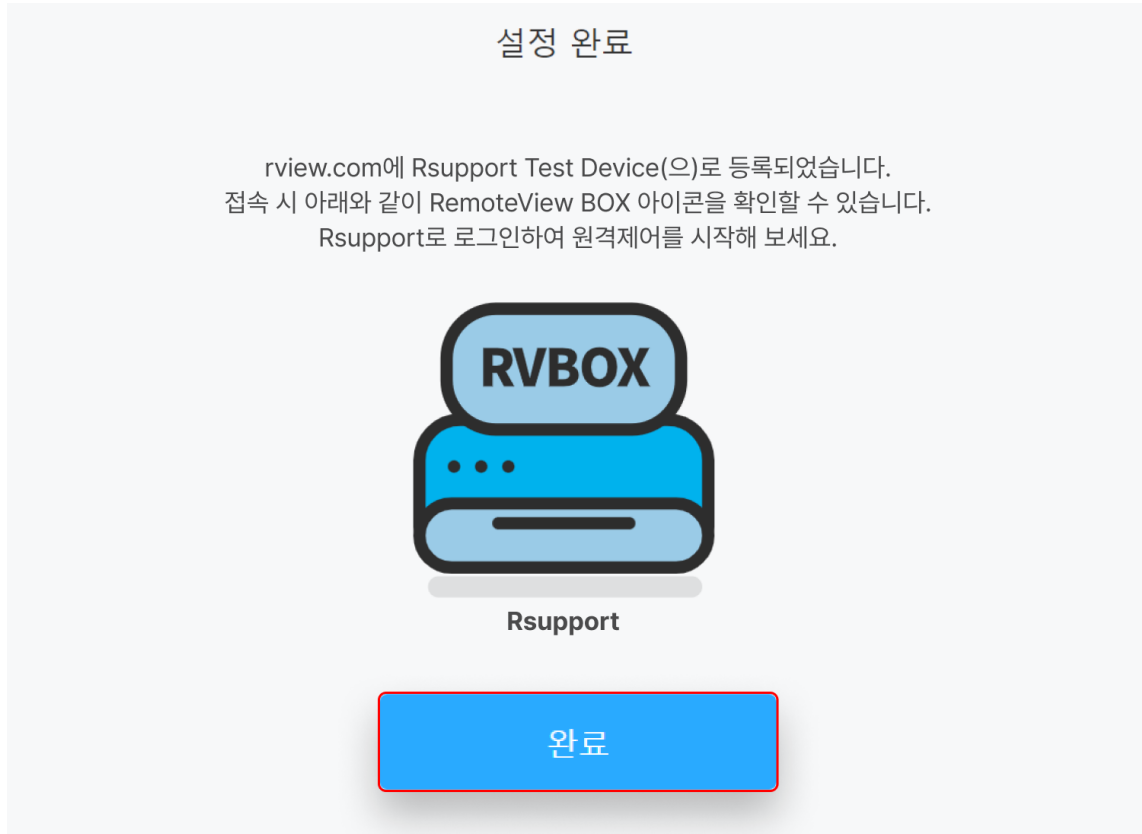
설정 완료

rview.com에 Rsupport Test Device(으)로 등록되었습니다.
접속 시 아래와 같이 RemoteView BOX 아이콘을 확인할 수 있습니다.
Rsupport로 로그인하여 원격제어를 시작해 보세요.

RVBOX

Rsupport

완료